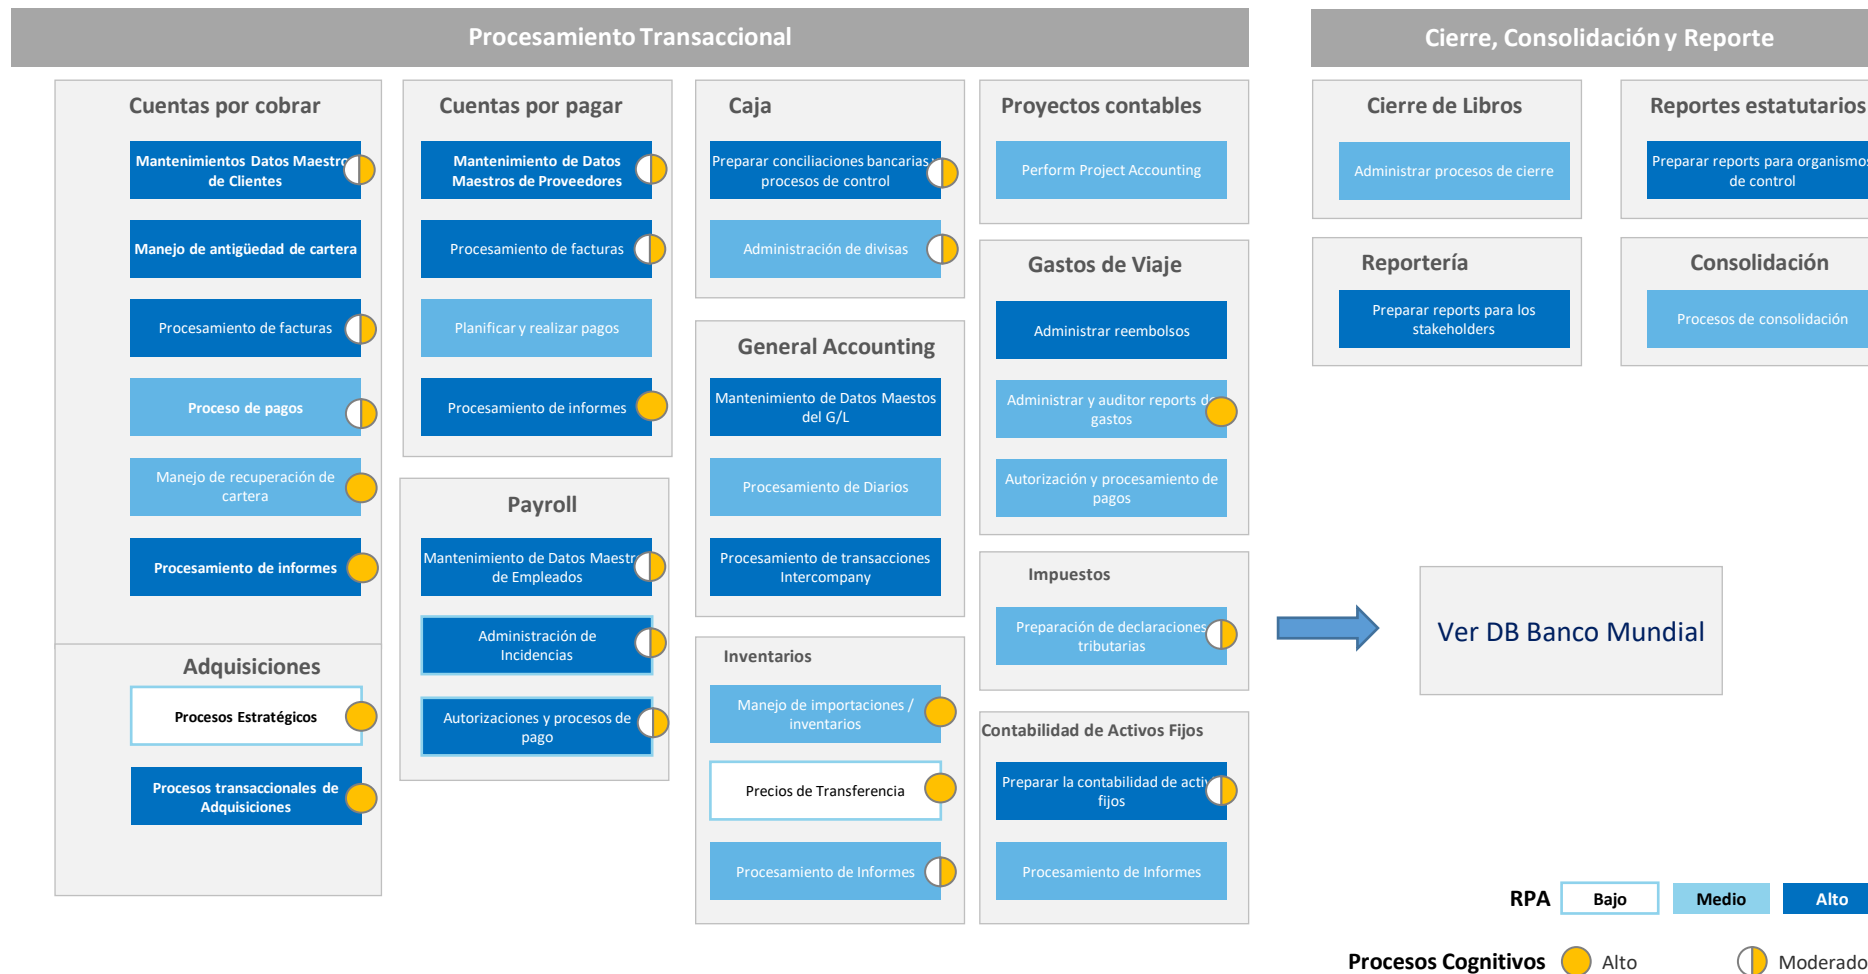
Procesamiento Transaccional

Cierre, Consolidación y Reporte

Cuentas por cobrar

Mantenimientos Datos Maestro de Clientes

Manejo de antigüedad de cartera

Procesamiento de facturas

Proceso de pagos

Manejo de recuperación de cartera

Procesamiento de informes

Adquisiciones

Procesos Estratégicos

Procesos transaccionales de Adquisiciones

Cuentas por pagar

Mantenimiento de Datos Maestros de Proveedores

Procesamiento de facturas

Planificar y realizar pagos

Procesamiento de informes

Payroll

Mantenimiento de Datos Maestr de Empleados

Administración de Incidencias

Autorizaciones y procesos de pago

Caja

Preparar conciliaciones bancarias procesos de control

Administración de divisas

General Accounting

Mantenimiento de Datos Maestos del G/L

Procesamiento de Diarios

Procesamiento de transacciones Intercompany

Inventarios

Manejo de importaciones / inventarios

Precios de Transferencia

Procesamiento de Informes

Proyectos contables

Perform Project Accounting

Gastos de Viaje

Administrar reembolsos

Administrar y auditor reports d gastos

Autorización y procesamiento de pagos

Impuestos

Preparación de declaraciones tributarias

Contabilidad de Activos Fijos

Preparar la contabilidad de acti fijos

Procesamiento de Informes

Cierre de Libros

Administrar procesos de cierre

Reportes estatutarios

Preparar reports para organismo de control

Reportería

Preparar reports para los stakeholders

Consolidación

Procesos de consolidación

Ver DB Banco Mundial

RPA Bajo Medio Alto

Procesos Cognitivos Alto Moderado